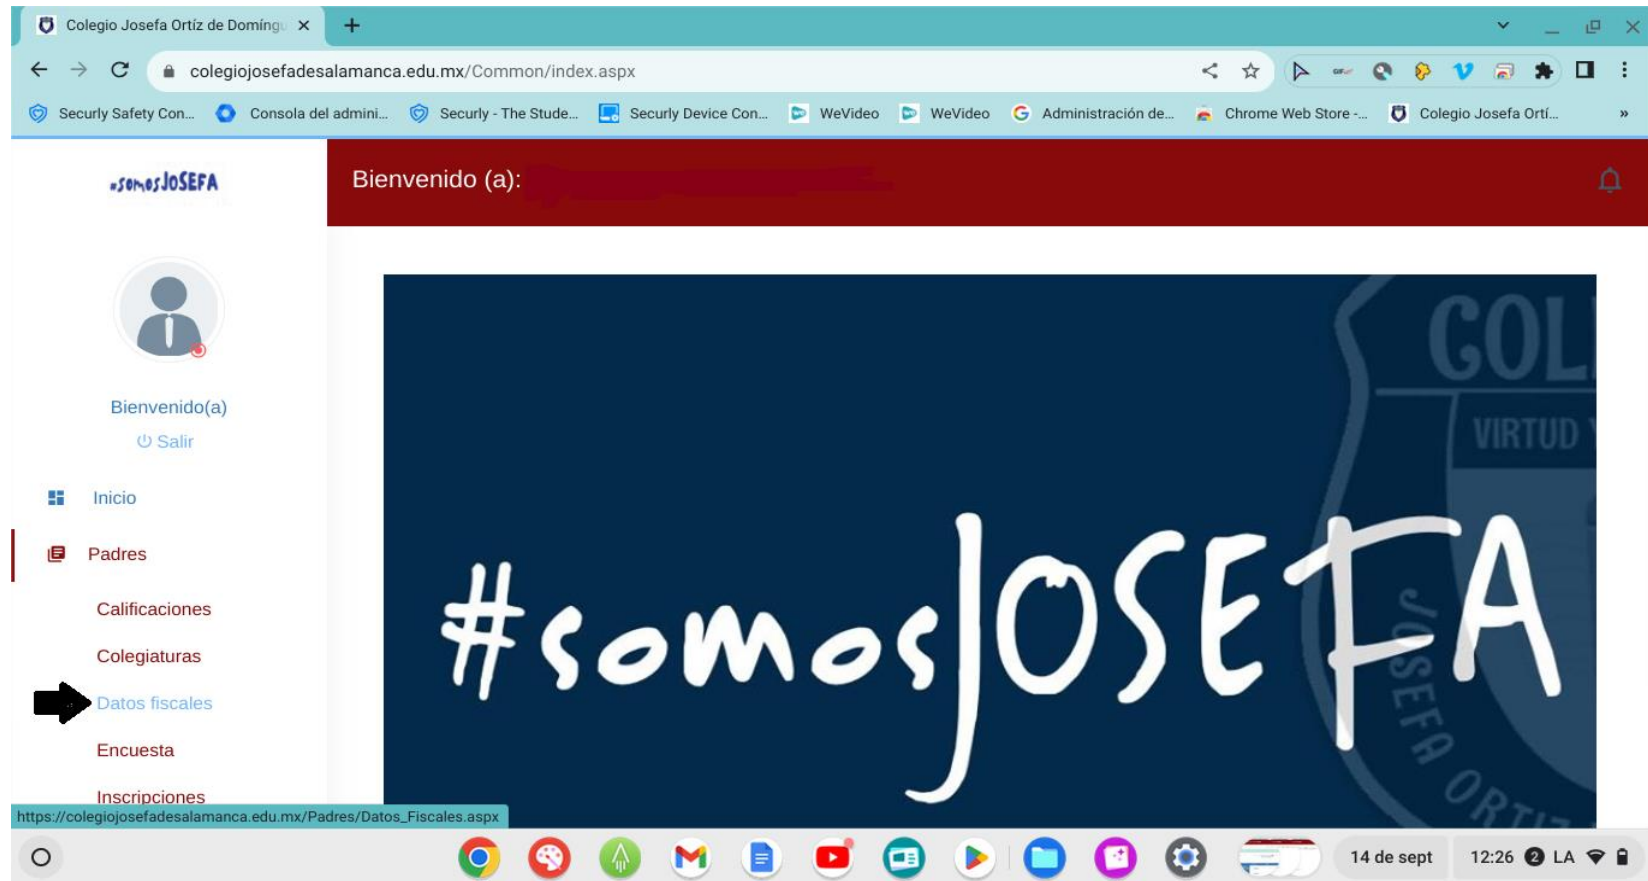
Colegio Josefa Ortíz de Domíngu ×

colegiojosefadesalamanca.edu.mx/Common/index.aspx

Securly Safety Con... Consola del admini... Securly - The Stude... Securly Device Con... WeVideo WeVideo Administración de... Chrome Web Store -... Colegio Josefa Ortí...

#somosJOSEFA

Bienvenido (a):

Bienvenido(a)
Salir

Inicio
Padres
Calificaciones
Colegiaturas
Datos fiscales
Encuesta
Inscripciones

COL
VIRTUD
JOSEFA ORTIZ

#somosJOSEFA

https://colegiojosefadesalamanca.edu.mx/Padres/Datos_Fiscales.aspx

14 de sept 12:26 2 LA